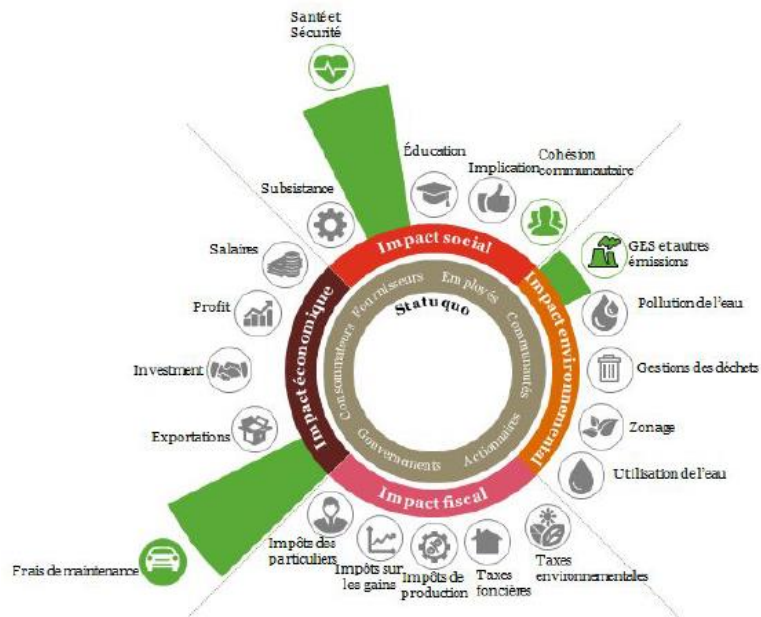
Santé et Sécurité

Éducation

Implication

Cohésion communautaire

Subsistance

GES et autres émissions

Salaires

Pollution de l'eau

Profit

Gestions des déchets

Investment

Zonage

Exportations

Utilisation de l'eau

Impact social

Impact environnemental

Impact fiscal

Impact économique

Statu quo

Employés

Communautés

Actionnaires

Gouvernements

Consommateurs

Fournisseurs

Impôts des particuliers

Impôts sur les gains

Impôts de production

Taxes foncières

Taxes environnementales

Frais de maintenance